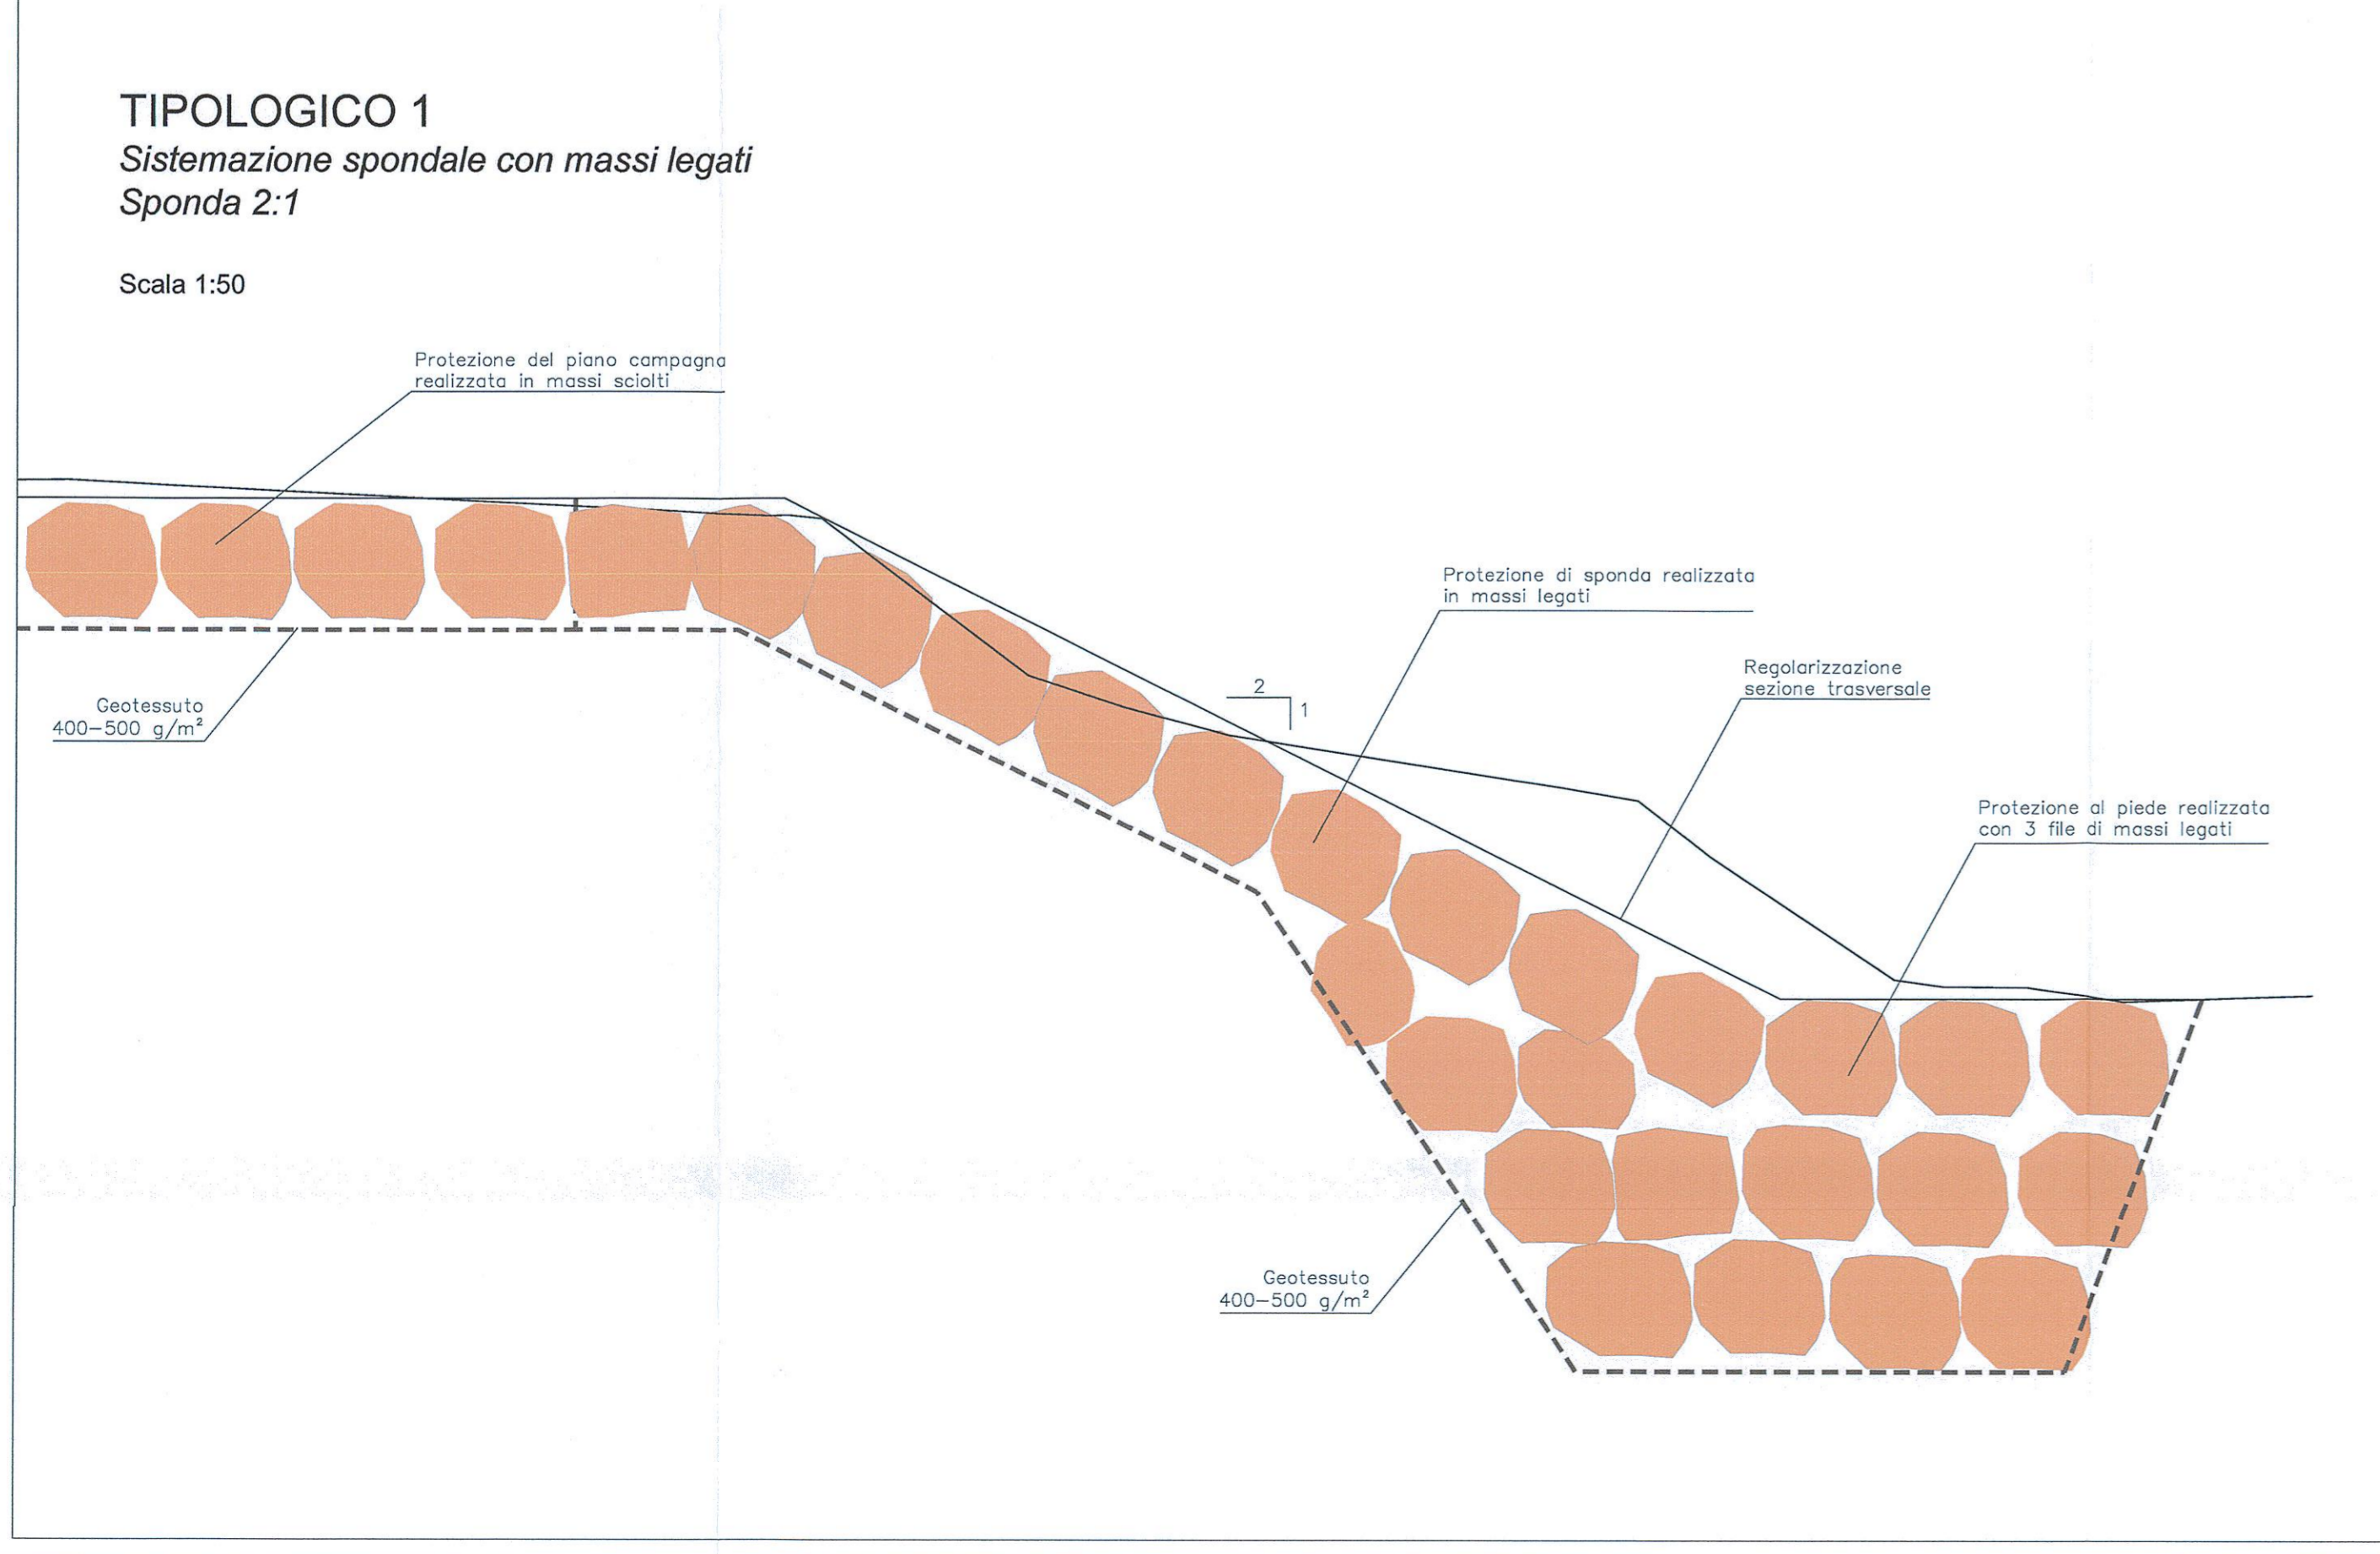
TIPOLOGICO 1
*Sistemazione spondale con massi legati*
*Sponda 2:1*

Scala 1:50

Protezione del piano campagna realizzata in massi sciolti

Protezione di sponda realizzata in massi legati

Regolarizzazione sezione trasversale

2
1

Protezione al piede realizzata con 3 file di massi legati

Geotessuto
400–500 $g/m^2$

Geotessuto
400–500 $g/m^2$